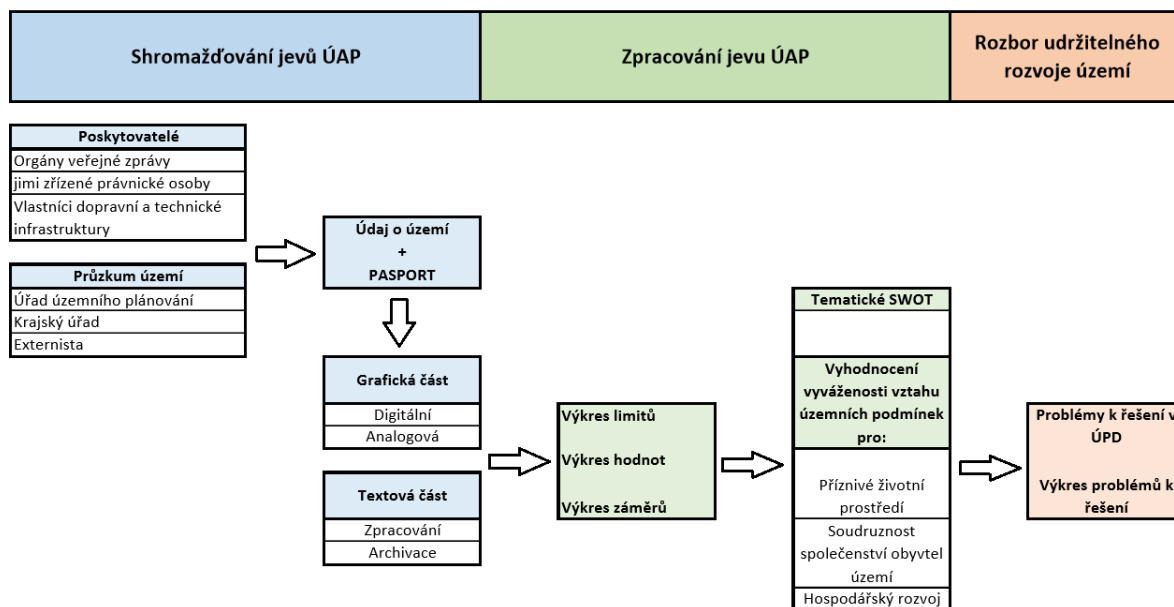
Shromažďování jevů ÚAP

Zpracování jevu ÚAP

Rozbor udržitelného rozvoje území

| Poskytovatelé |
|---|
| Orgány veřejné zprávy |
| jimi zřízené právnické osoby |
| Vlastníci dopravní a technické infrastruktury |

| Průzkum území |
|---|
| Úřad územního plánování |
| Krajský úřad |
| Externista |

Údaj o území
+
PASPORT

| Grafická část |
|---|
| Digitální |
| Analogová |

| Textová část |
|---|
| Zpracování |
| Archivace |

Výkres limitů

Výkres hodnot

Výkres záměrů

| Tematické SWOT |
|---|
| |
| Vyhodnocení vyváženosti vztahu územních podmínek pro: |
| Příznivé životní prostředí |
| Soudruznost společenství obyvtel území |
| Hospodářský rozvoj |

Problémy k řešení v ÚPD

Výkres problémů k řešení